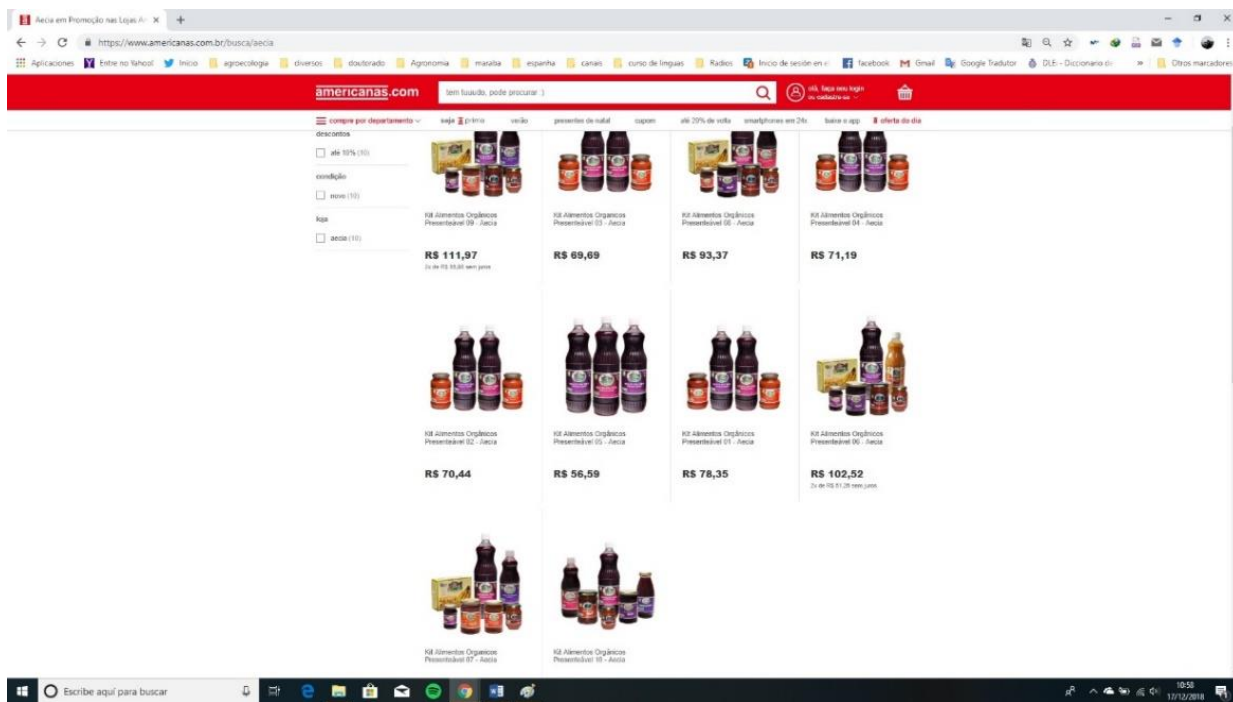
Aecia em Promoção nas Lojas A ×

https://www.americanas.com.br/busca/aecia

Aplicaciones | Entre no Yahoo! | Inicio | agroecologia | diversos | doutorado | Agronomia | masaba | espanha | canais | curso de linguas | Radios | Inicio de sesión en | facebook | Gmail | Google Tradutor | DLE - Diccionario de | Otros marcadores

americanas.com

tem tuuudo, pode procurar :)

olá, faça seu login ou cadastre-se

compre por departamento | seja prime | verão | presentes de natal | cupom | até 20% de volta | smartphones em 24x | baixe o app | oferta do dia

descontos

até 10% (10)

condição

novo (10)

loja

aecia (10)

Kit Alimentos Orgânicos Presenteável 09 - Aecia

R$ 111,97

2x de R$ 55,98 sem juros

Kit Alimentos Orgânicos Presenteável 03 - Aecia

R$ 69,69

Kit Alimentos Orgânicos Presenteável 08 - Aecia

R$ 93,37

Kit Alimentos Orgânicos Presenteável 04 - Aecia

R$ 71,19

Kit Alimentos Orgânicos Presenteável 02 - Aecia

R$ 70,44

Kit Alimentos Orgânicos Presenteável 05 - Aecia

R$ 56,59

Kit Alimentos Orgânicos Presenteável 01 - Aecia

R$ 78,35

Kit Alimentos Orgânicos Presenteável 06 - Aecia

R$ 102,52

2x de R$ 51,26 sem juros

Kit Alimentos Orgânicos Presenteável 07 - Aecia

Kit Alimentos Orgânicos Presenteável 10 - Aecia

Escribe aquí para buscar

10:58
17/12/2018